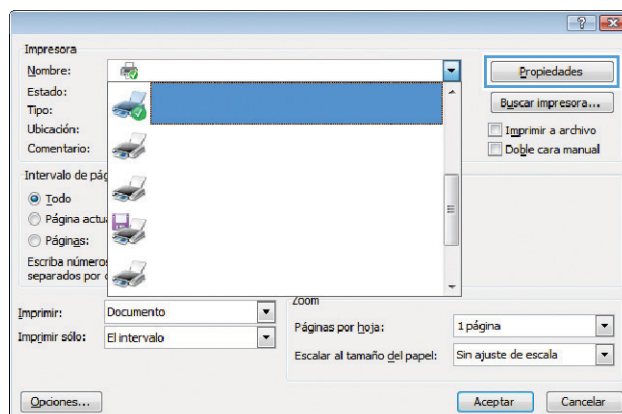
?

Impresora

Nombre:

Estado:

Tipo:

Ubicación:

Comentario:

Propiedades

Buscar impresora...

Imprimir a archivo

Doble cara manual

Intervalo de pág

Todo

Página actu

Páginas:

Escriba números
separados por

Zoom

Imprimir: Documento

Imprimir sólo: El intervalo

Páginas por hoja: 1 página

Escalar al tamaño del papel: Sin ajuste de escala

Opciones...

Aceptar

Cancelar